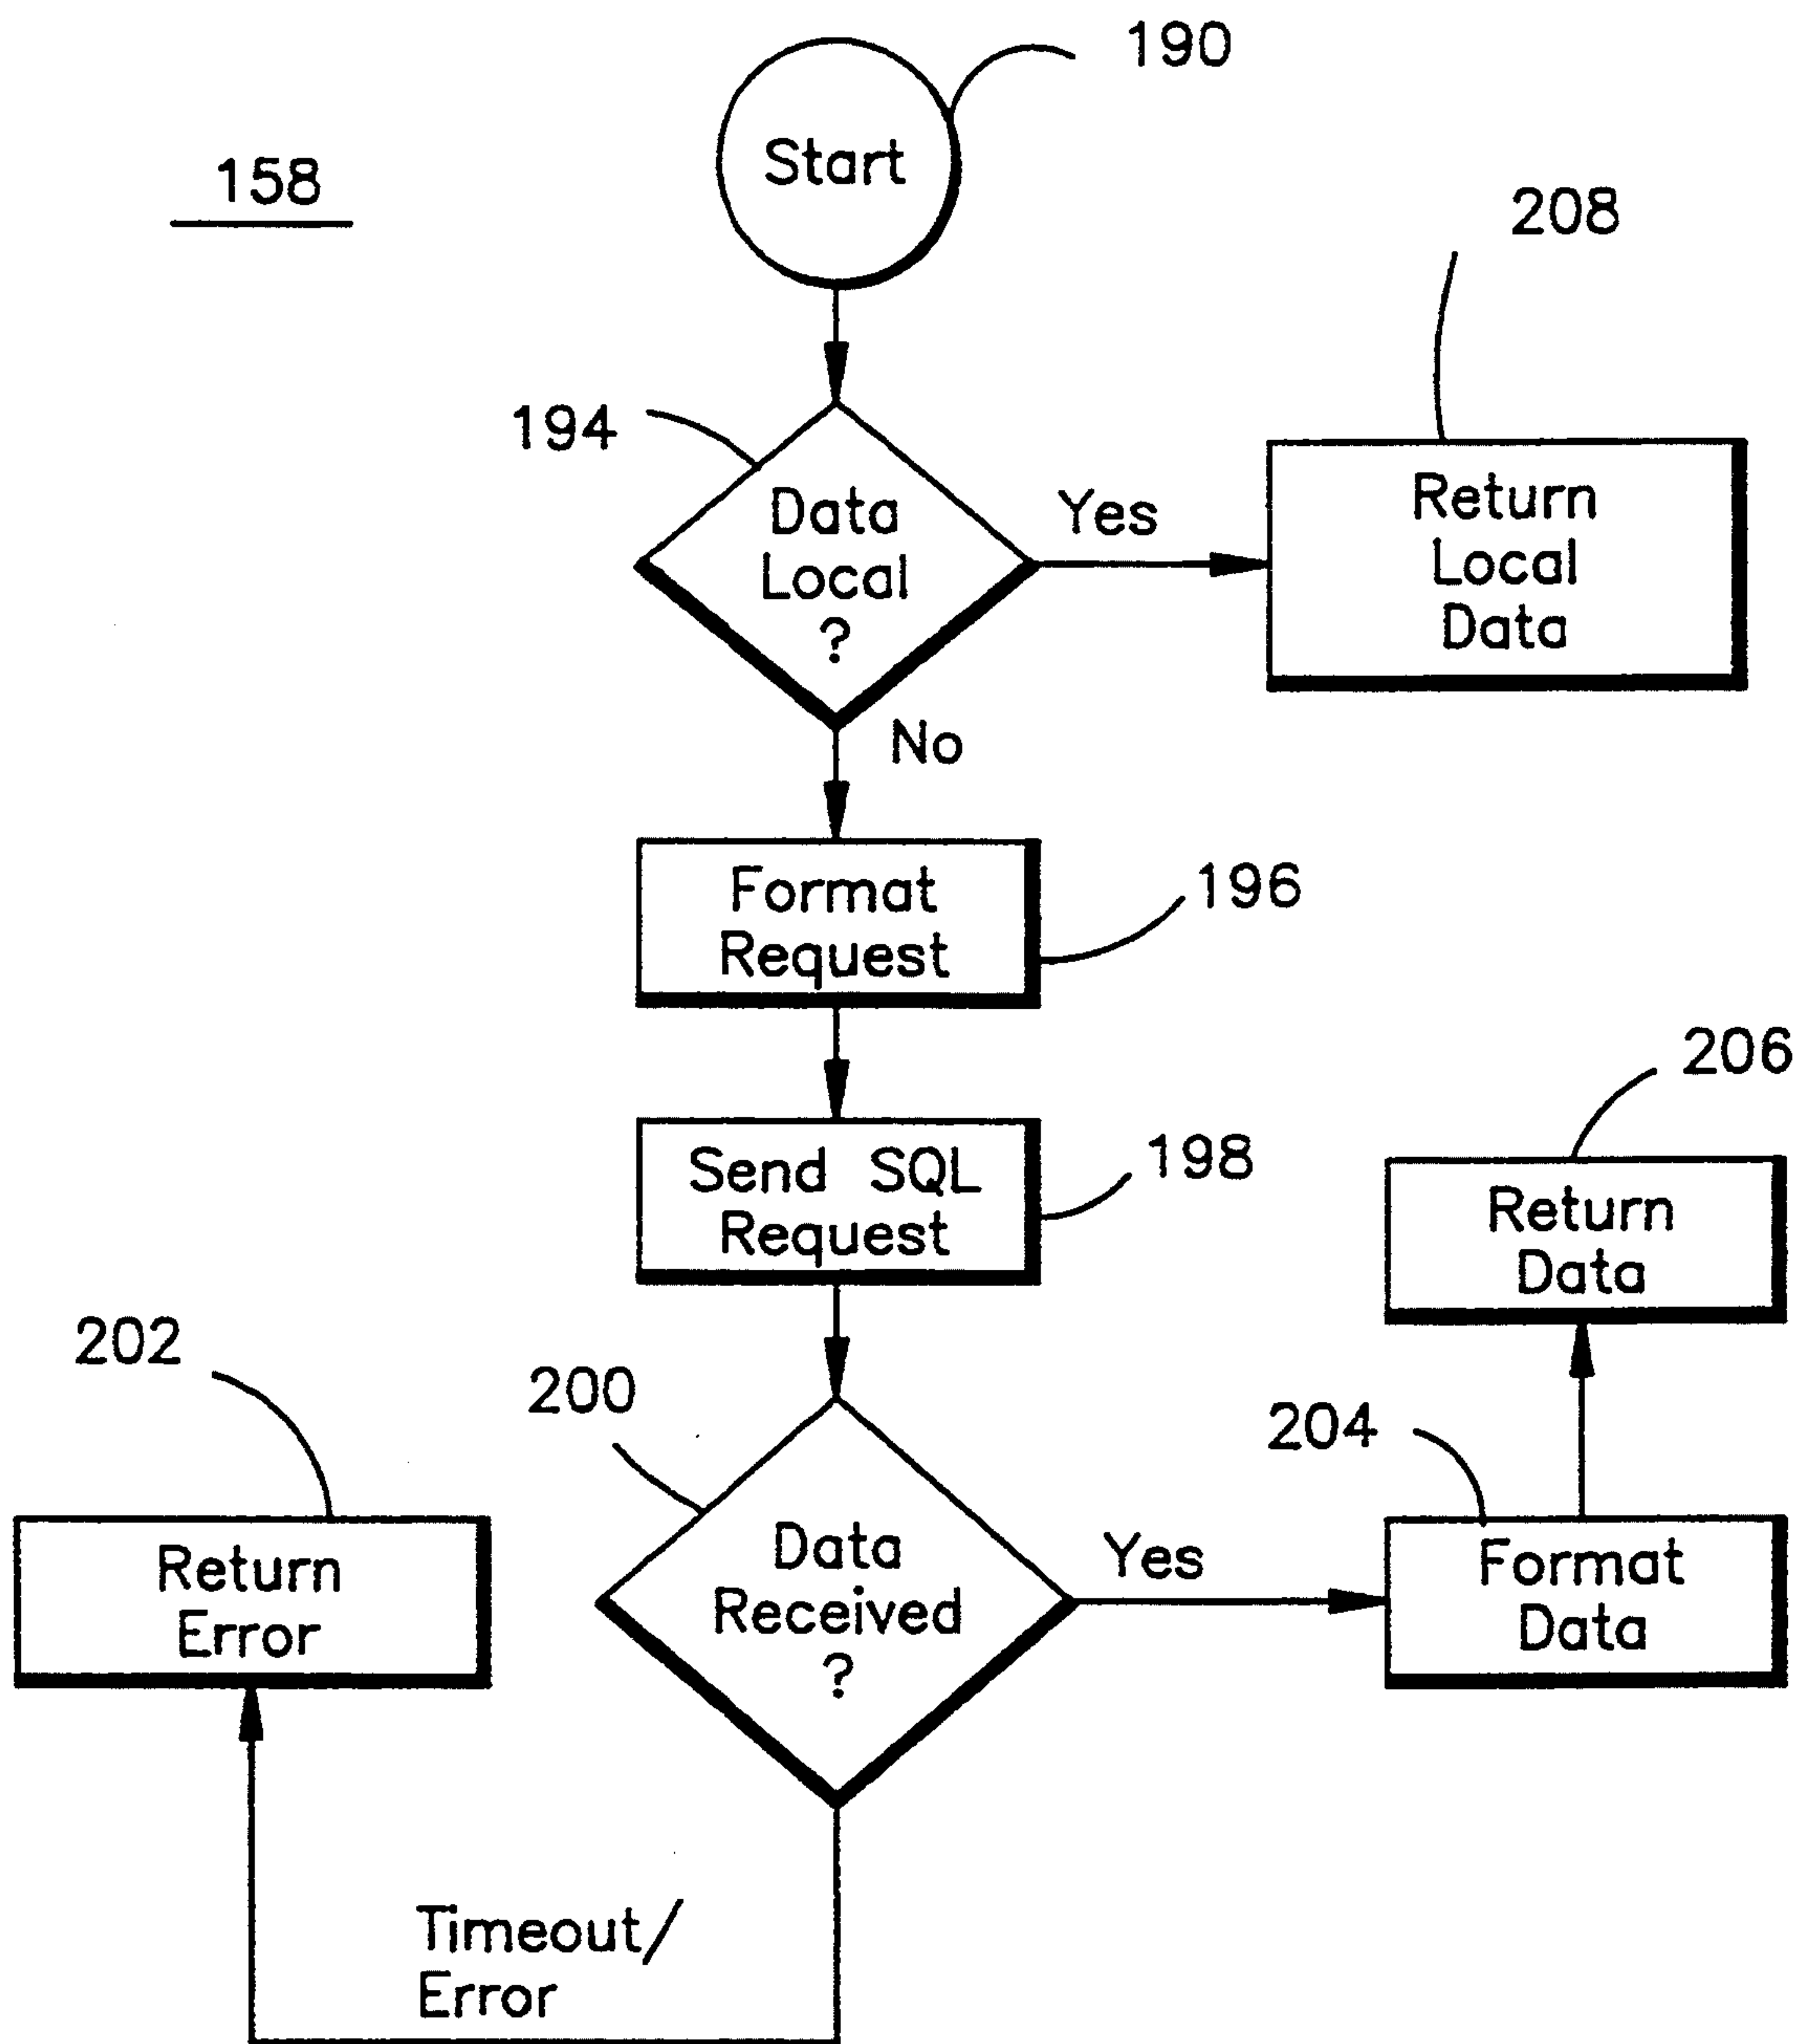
190

158

Start

208

194

Data Local ?

Yes

Return Local Data

No

Format Request

196

206

Send SQL Request

198

Return Data

202

200

204

Return Error

Data Received ?

Yes

Format Data

Timeout/ Error